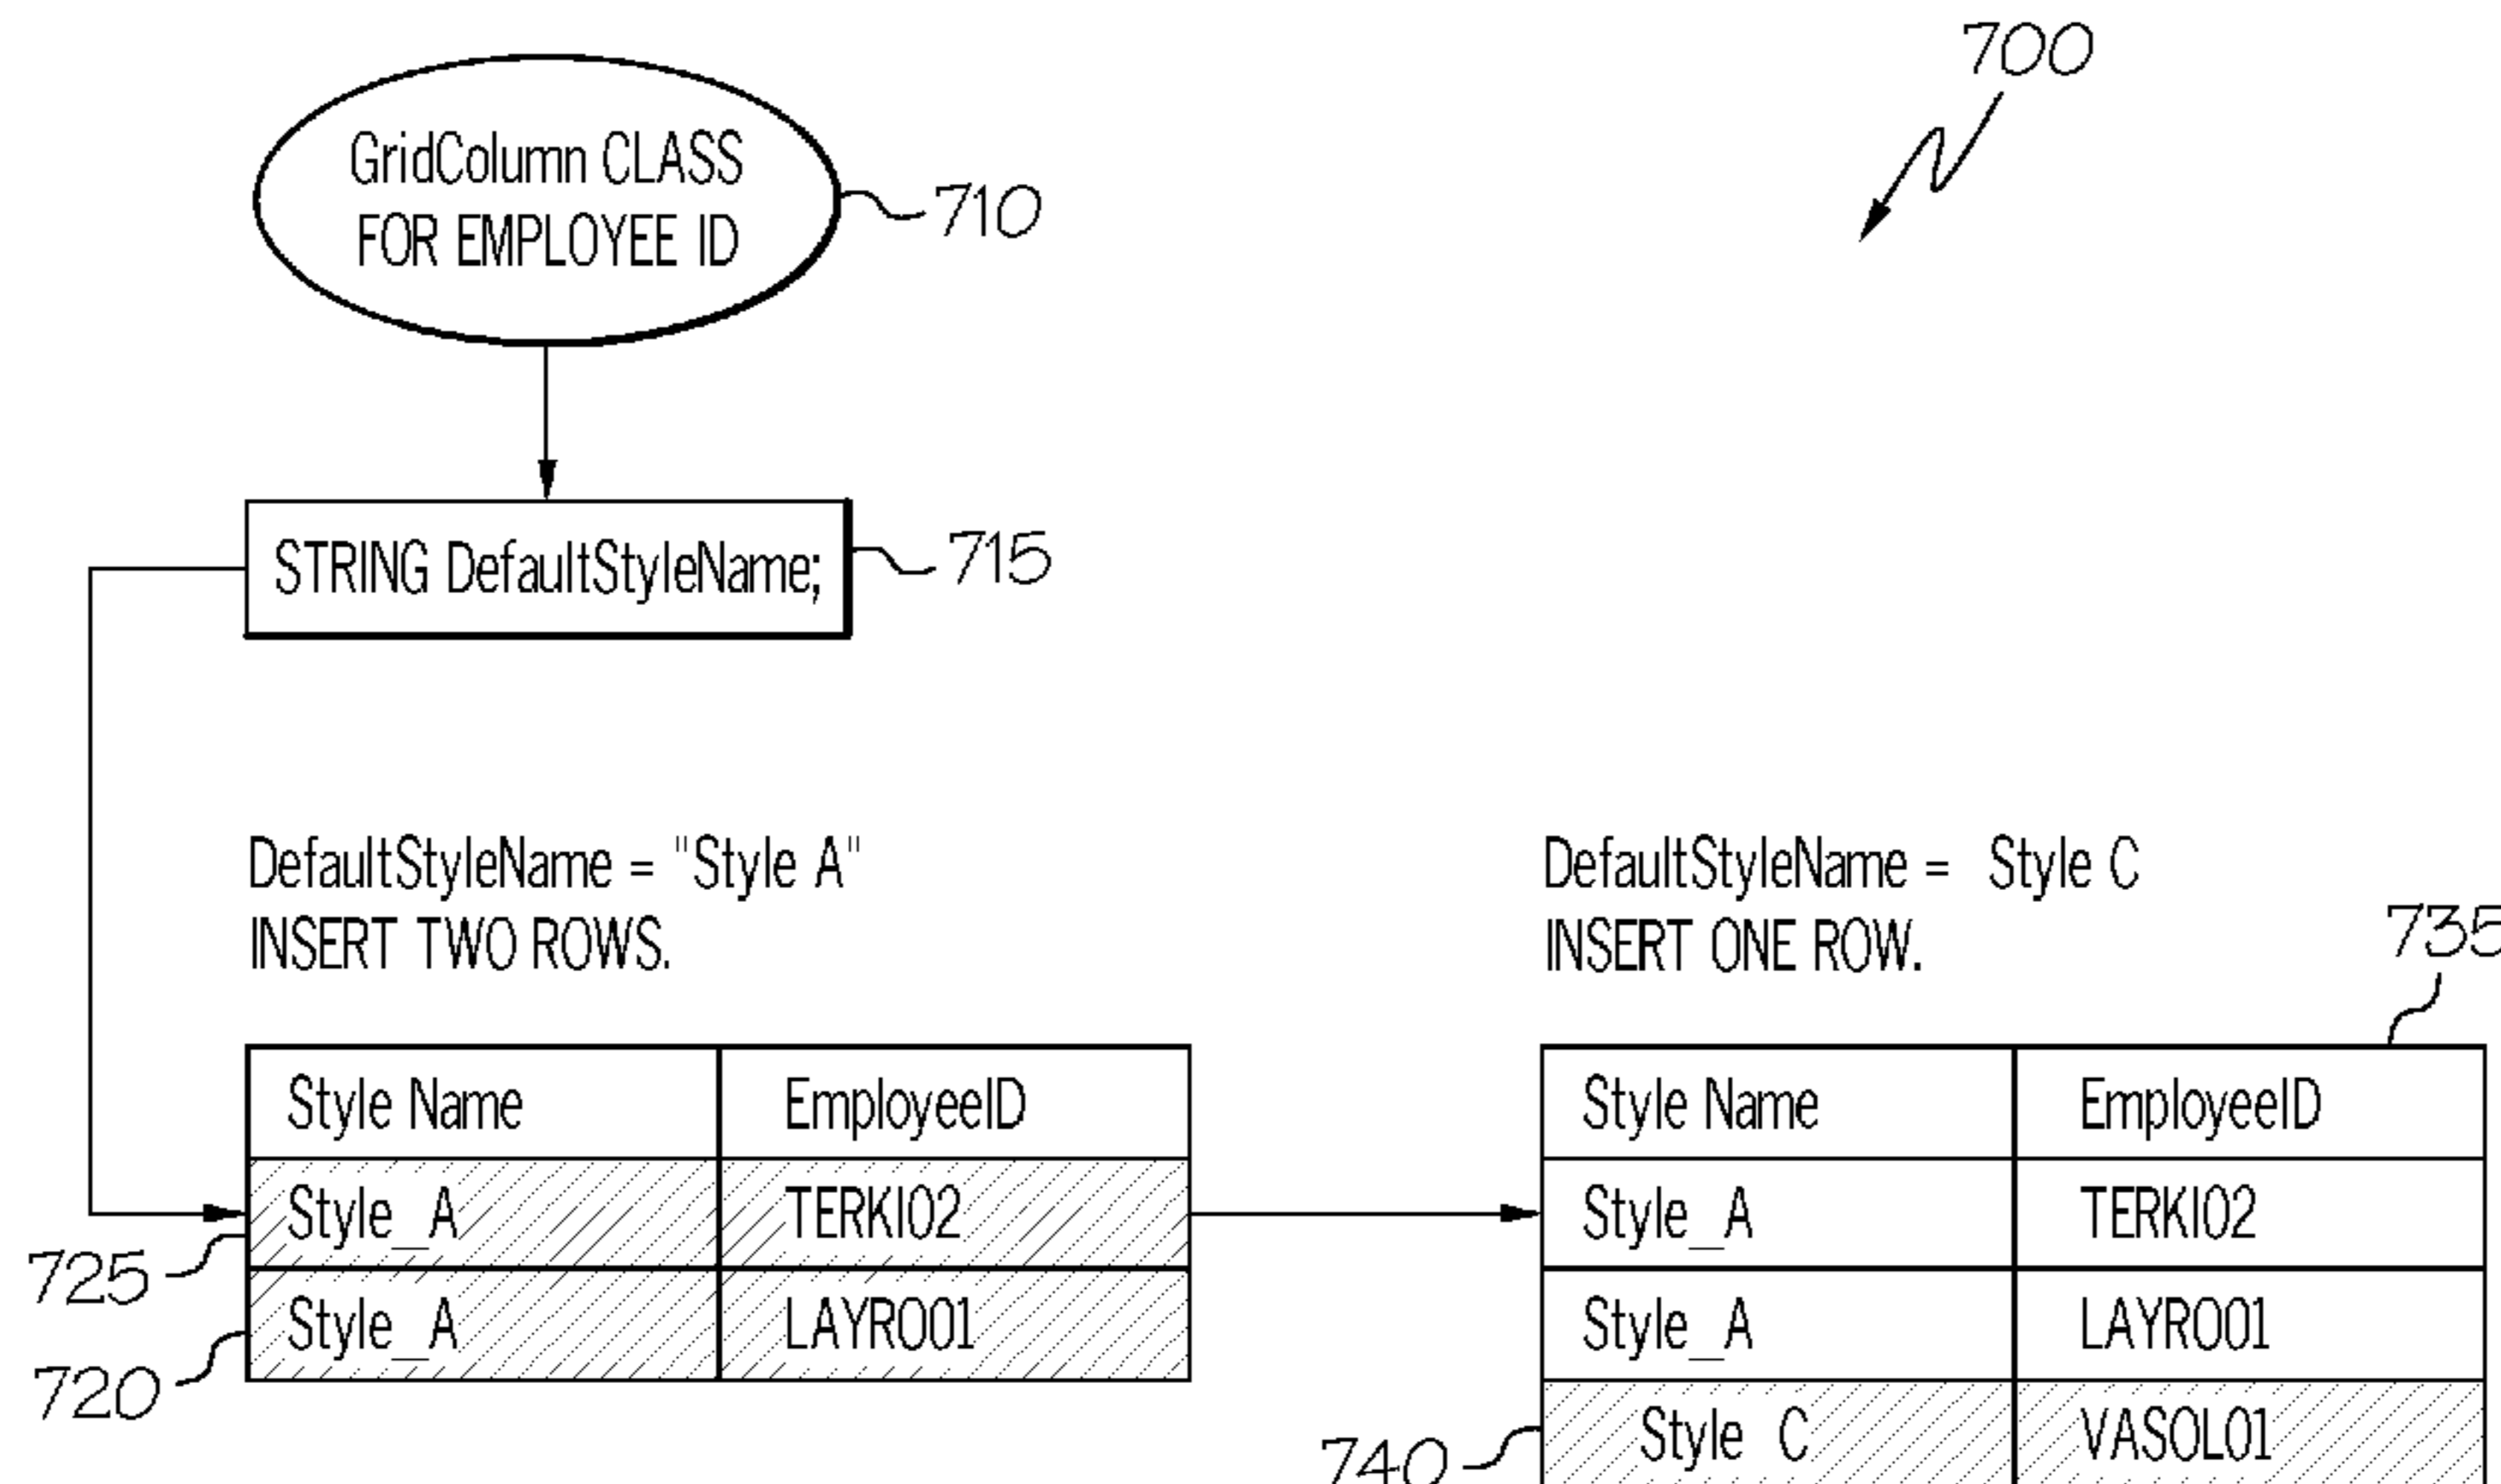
700

GridColumn CLASS FOR EMPLOYEE ID

710

STRING DefaultStyleName;

715

DefaultStyleName = "Style A"
INSERT TWO ROWS.

| Style Name | EmployeeID |
|---|---|
| Style_A | TERKI02 |
| Style_A | LAYR001 |

725

720

DefaultStyleName = Style C
INSERT ONE ROW.

735

| Style Name | EmployeeID |
|---|---|
| Style_A | TERKI02 |
| Style_A | LAYR001 |
| Style_C | VASOL01 |

740